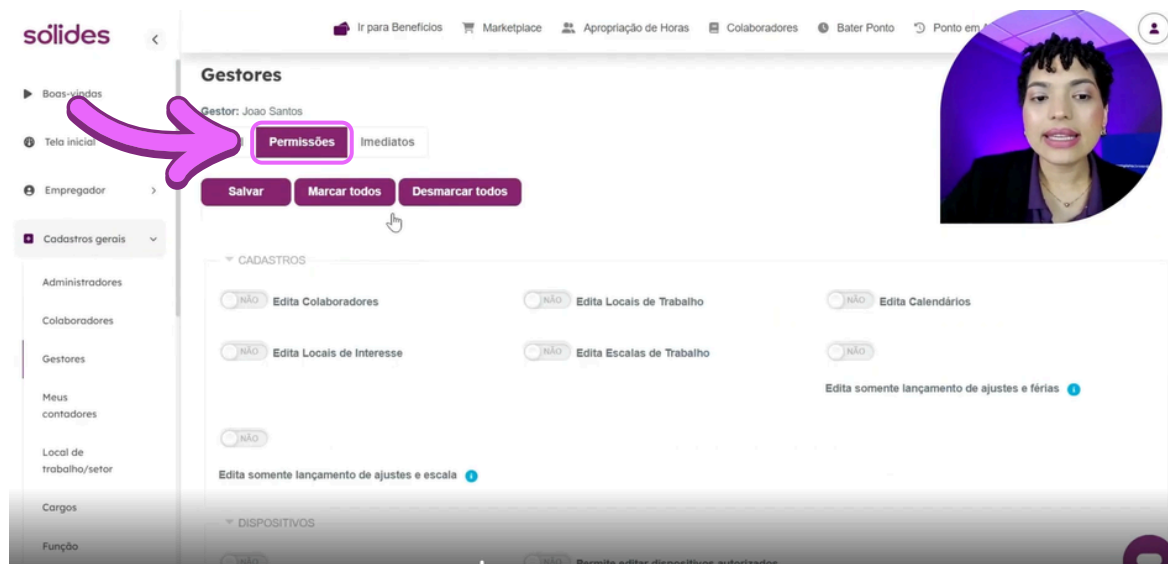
sólides

Boas-vindas
Tela inicial
Empregador
Cadastros gerais
Administradores
Colaboradores
Gestores
Meus contadores
Local de trabalho/setor
Cargos
Função

Ir para Benefícios
Marketplace
Apropriação de Horas
Colaboradores
Bater Ponto
Ponto em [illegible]

Gestores

Gestor: Joao Santos

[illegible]l
Permissões
Imediatos

Salvar
Marcar todos
Desmarcar todos

CADASTROS

NÃO Edita Colaboradores
NÃO Edita Locais de Trabalho
NÃO Edita Calendários
NÃO Edita Locais de Interesse
NÃO Edita Escalas de Trabalho
NÃO
Edita somente lançamento de ajustes e férias
NÃO
Edita somente lançamento de ajustes e escala

DISPOSITIVOS

NÃO
NÃO Permite editar dispositivos autorizados